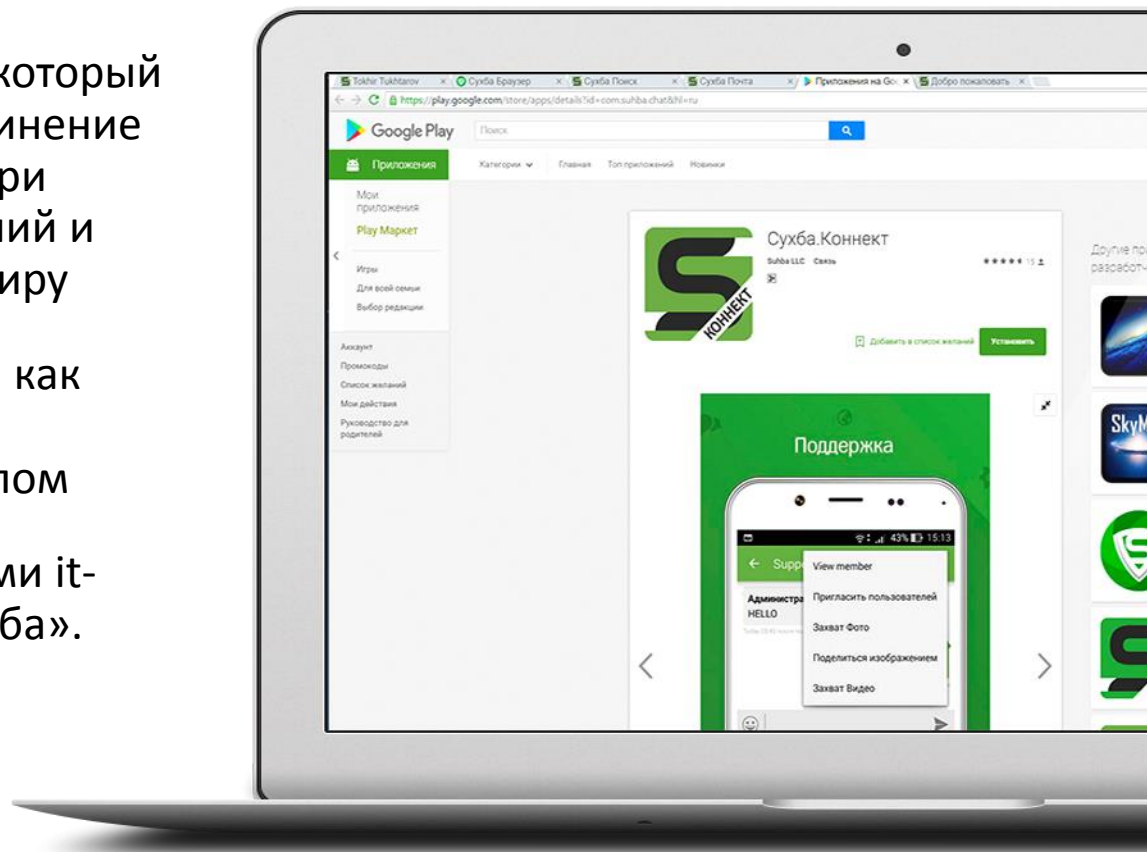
который
инение
ри
ий и
иру

как

лом

ми it-
ба».

Tokhir Tukhtarov
Сухба Браузер
Сухба Поиск
Сухба Почта
Приложения на Go
Добро пожаловать

https://play.google.com/store/apps/details?id=com.suhba.chat&hl=ru

Google Play
Поиск

Приложения
Категории
Главная
Топ приложений
Новинки

Мои приложения
Play Маркет
Игры
Для всей семьи
Выбор редакции
Аккаунт
Промокоды
Список желаний
Мои действия
Руководство для родителей

Сухба.Коннект
Suhba LLC Связь
КОННЕКТ
Добавить в список желаний
Установить

Другие пр
разработч

Поддержка
43% 15:13
Supp
View member
Пригласить пользователей
Захват Фото
Поделиться изображением
Захват Видео
Администра
HELLO

SkyM